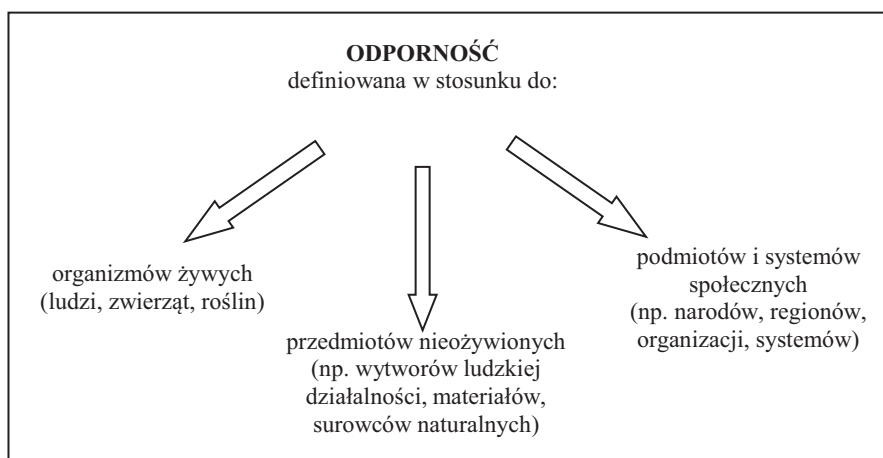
**ODPORNOŚĆ**
definiowana w stosunku do:

organizmów żywych (ludzi, zwierząt, roślin)

przedmiotów nieożywionych (np. wytworów ludzkiej działalności, materiałów, surowców naturalnych)

podmiotów i systemów społecznych (np. narodów, regionów, organizacji, systemów)